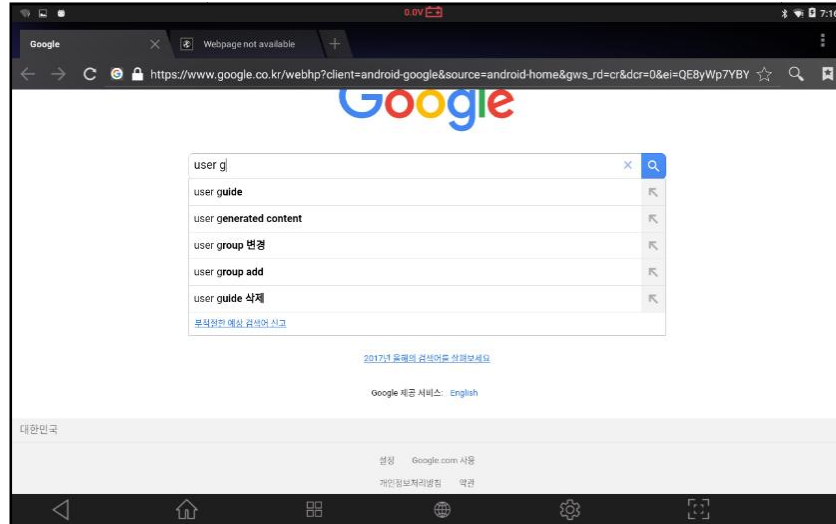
0.0V

7:1

Google

Webpage not available

https://www.google.co.kr/webhp?client=android-google&source=android-home&gws_rd=cr&dcr=0&ei=QE8yWp7YBY

Google

user g

user guide

user generated content

user group 변경

user group add

user guide 삭제

부적절한 예상 검색어 신고

2017년 올해의 검색어를 확인해보세요

Google 제공 서비스: English

대한민국

설정 Google.com 사용

개인정보처리방침 약관